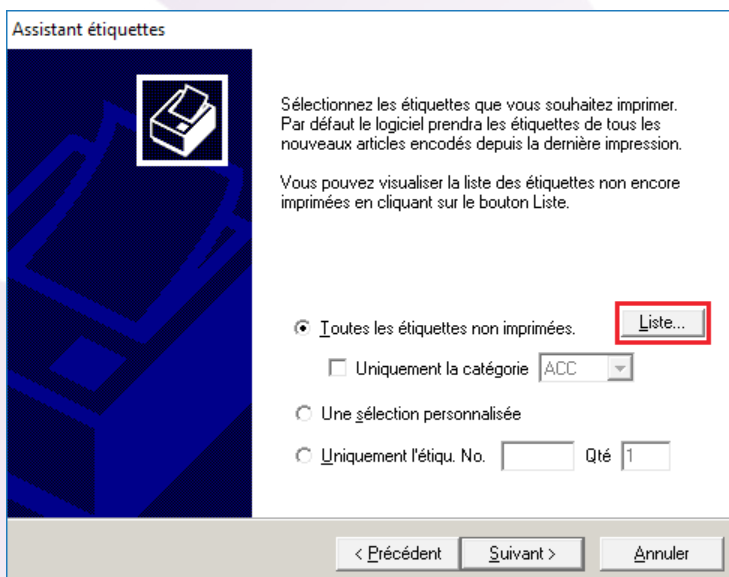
Assistant étiquettes

Sélectionnez les étiquettes que vous souhaitez imprimer. Par défaut le logiciel prendra les étiquettes de tous les nouveaux articles encodés depuis la dernière impression.

Vous pouvez visualiser la liste des étiquettes non encore imprimées en cliquant sur le bouton Liste.

Toutes les étiquettes non imprimées.

Liste...

Uniquement la catégorie ACC

Une sélection personnalisée

Uniquement l'étiqu. No.

Qté 1

< Précédent

Suivant >

Annuler